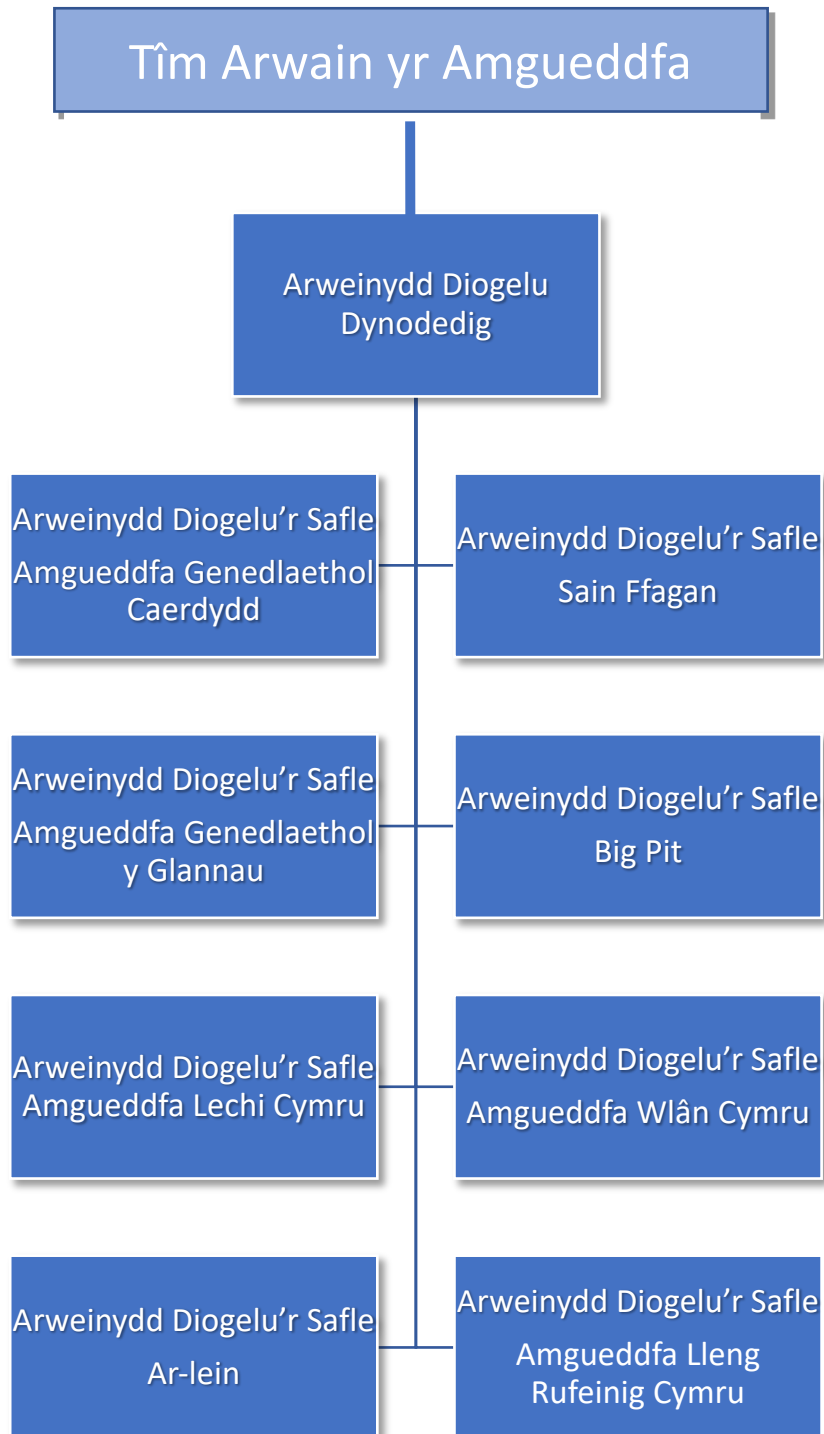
Tîm Arwain yr Amgueddfa

Arweinydd Diogelu Dynodedig

Arweinydd Diogelu'r Safle Amgueddfa Genedlaethol Caerdydd

Arweinydd Diogelu'r Safle Sain Ffagan

Arweinydd Diogelu'r Safle Amgueddfa Genedlaethol y Glannau

Arweinydd Diogelu'r Safle Big Pit

Arweinydd Diogelu'r Safle Amgueddfa Lechi Cymru

Arweinydd Diogelu'r Safle Amgueddfa Wlân Cymru

Arweinydd Diogelu'r Safle Ar-lein

Arweinydd Diogelu'r Safle Amgueddfa Lleng Rufeinig Cymru